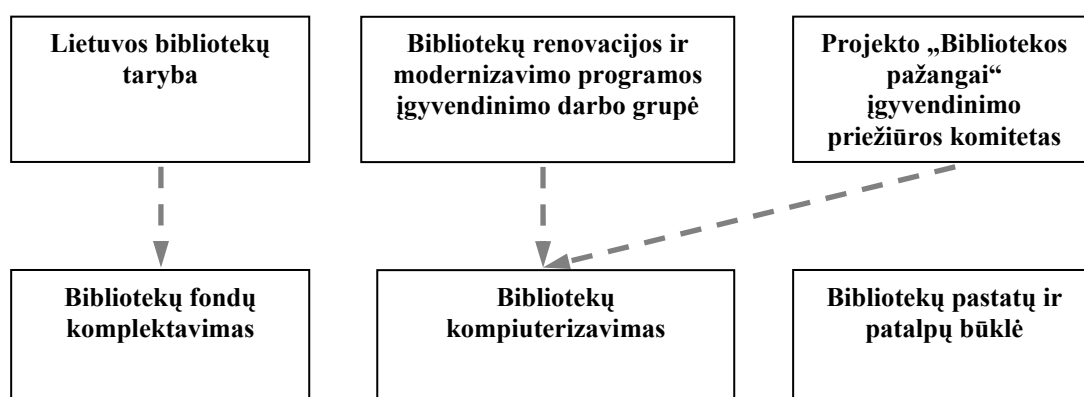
Lietuvos bibliotekų taryba

Bibliotekų renovacijos ir modernizavimo programos įgyvendinimo darbo grupė

Projekto „Bibliotekos pažangai“ įgyvendinimo priežiūros komitetas

Bibliotekų fondų komplektavimas

Bibliotekų kompiuterizavimas

Bibliotekų pastatų ir patalpų būklė